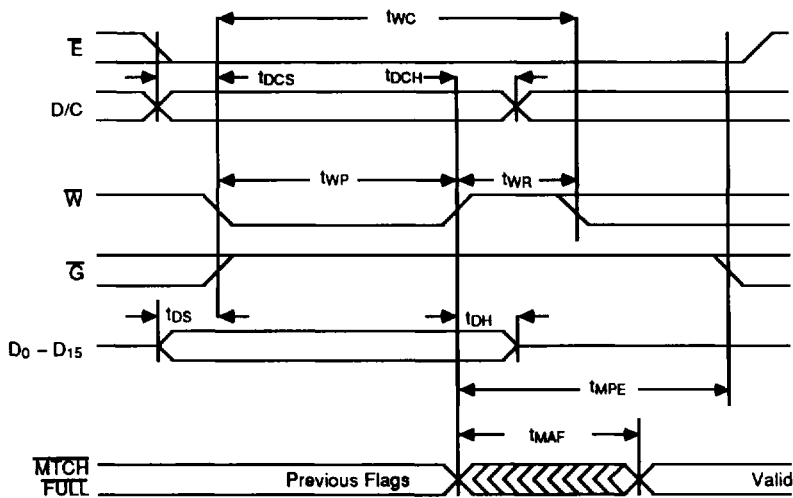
$t_{WC}$

$\overline{E}$

$t_{DCS}$

$t_{DCH}$

D/C

$t_{WP}$

$t_{WR}$

$\overline{W}$

$\overline{G}$

$t_{DS}$

$t_{DH}$

$D_0 - D_{15}$

$t_{MPE}$

$t_{MAF}$

$\overline{MTCH}$

$\overline{FULL}$

Previous Flags

Valid